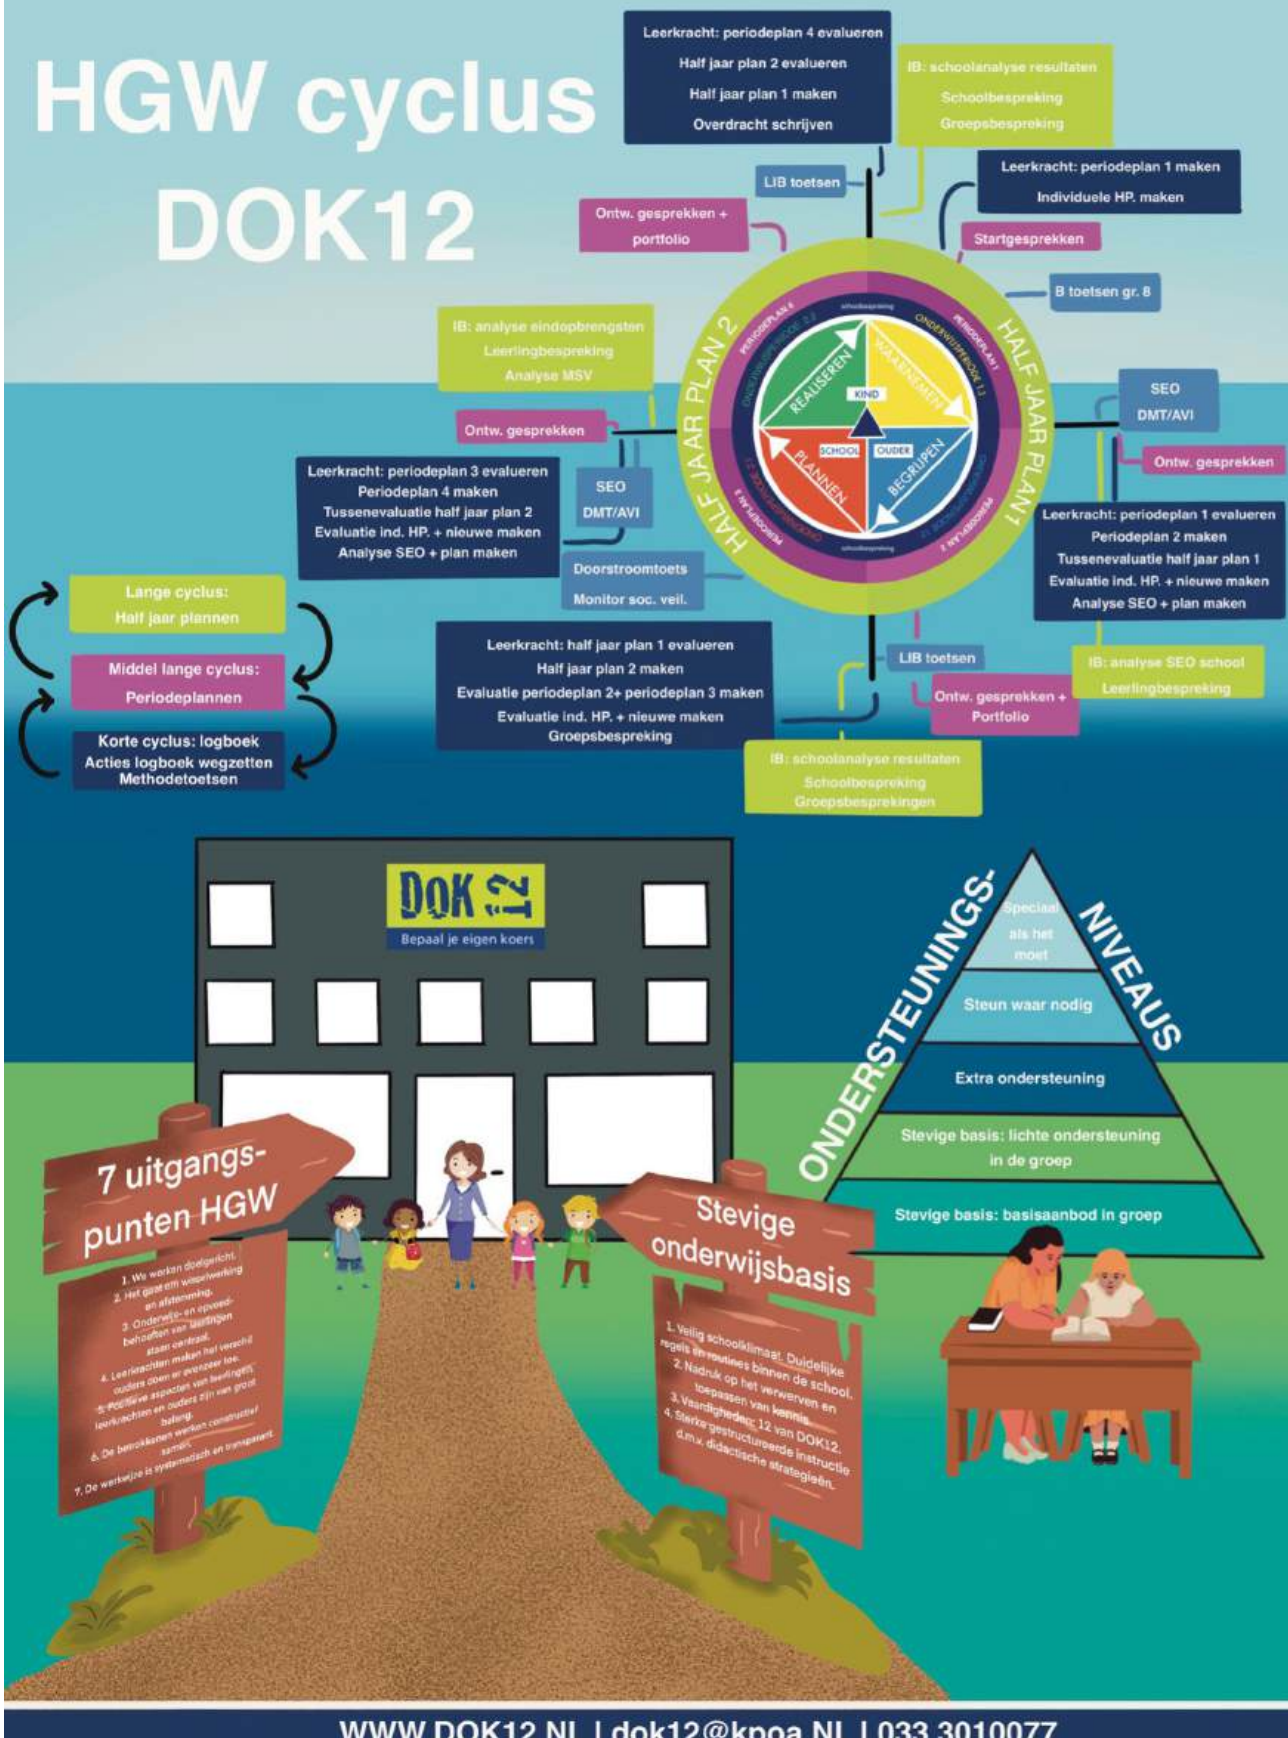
HGW cyclus DOK12

Leerkracht: periodeplan 4 evalueren
Half jaar plan 2 evalueren
Half jaar plan 1 maken
Overdracht schrijven

IB: schoolanalyse resultaten
Schoolbespreking
Groepsbespreking

Leerkracht: periodeplan 1 maken
Individuele HP. maken

LIB toetsen

Ontw. gesprekken + portfolio

Startgesprekken

B toetsen gr. 8

IB: analyse eindopbrengsten
Leerlingbespreking
Analyse MSV

SEO
DMT/AVI

Ontw. gesprekken

Ontw. gesprekken

Leerkracht: periodeplan 3 evalueren
Periodeplan 4 maken
Tussenevaluatie half jaar plan 2
Evaluatie ind. HP. + nieuwe maken
Analyse SEO + plan maken

SEO
DMT/AVI

Leerkracht: periodeplan 1 evalueren
Periodeplan 2 maken
Tussenevaluatie half jaar plan 1
Evaluatie ind. HP. + nieuwe maken
Analyse SEO + plan maken

Doorstroomtoets
Monitor soc. veil.

HALF JAAR PLAN 2
HALF JAAR PLAN 1
REALISEREN
WAARNEMEN
BEGRIJPEN
PLANNEN
KIND
SCHOOL
OUDER

Lange cyclus:
Half jaar plannen

Middel lange cyclus:
Periodeplannen

Korte cyclus: logboek
Acties logboek wegzetten
Methodetoetsen

Leerkracht: half jaar plan 1 evalueren
Half jaar plan 2 maken
Evaluatie periodeplan 2+ periodeplan 3 maken
Evaluatie ind. HP. + nieuwe maken
Groepsbespreking

LIB toetsen

Ontw. gesprekken + Portfolio

IB: analyse SEO school
Leerlingbespreking

IB: schoolanalyse resultaten
Schoolbespreking
Groepsbesprekingen

DOK 12
Bepaal je eigen koers

ONDERSTEUNINGSNIVEAUS
Speciaal als het moet
Steun waar nodig
Extra ondersteuning
Stevige basis: lichte ondersteuning in de groep
Stevige basis: basisaanbod in groep

7 uitgangspunten HGW
1. We werken doelgericht.
2. Het gaat om wisselwerking en afstemming.
3. Onderwijs- en opvoedbehoeften van leerlingen staan centraal.
4. Leerkrachten maken het verschil.
ouders doen er evenzeer toe.
5. Positieve aspecten van leerlingen, leerkrachten en ouders zijn van groot belang.
6. De betrokkenen werken constructief samen.
7. De werkwijze is systematisch en transparant.

Stevige onderwijsbasis
1. Veilig schoolklimaat. Duidelijke regels en routines binnen de school.
2. Nadruk op het verwerven en toepassen van kennis.
3. Vaardigheden: 12 van DOK12.
4. Sterke gestructureerde instructie d.m.v. didactische strategieën.

WWW.DOK12.NL | dok12@kpoa.NL | 033 3010077